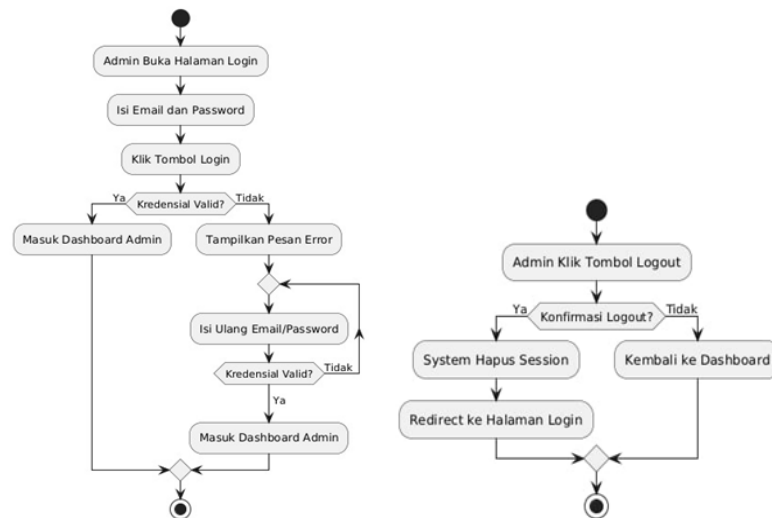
Admin Buka Halaman Login

Isi Email dan Password

Klik Tombol Login

Ya

Kredensial Valid?

Tidak

Masuk Dashboard Admin

Tampilkan Pesan Error

Isi Ulang Email/Password

Kredensial Valid?

Tidak

Ya

Masuk Dashboard Admin

Admin Klik Tombol Logout

Ya

Konfirmasi Logout?

Tidak

System Hapus Session

Kembali ke Dashboard

Redirect ke Halaman Login